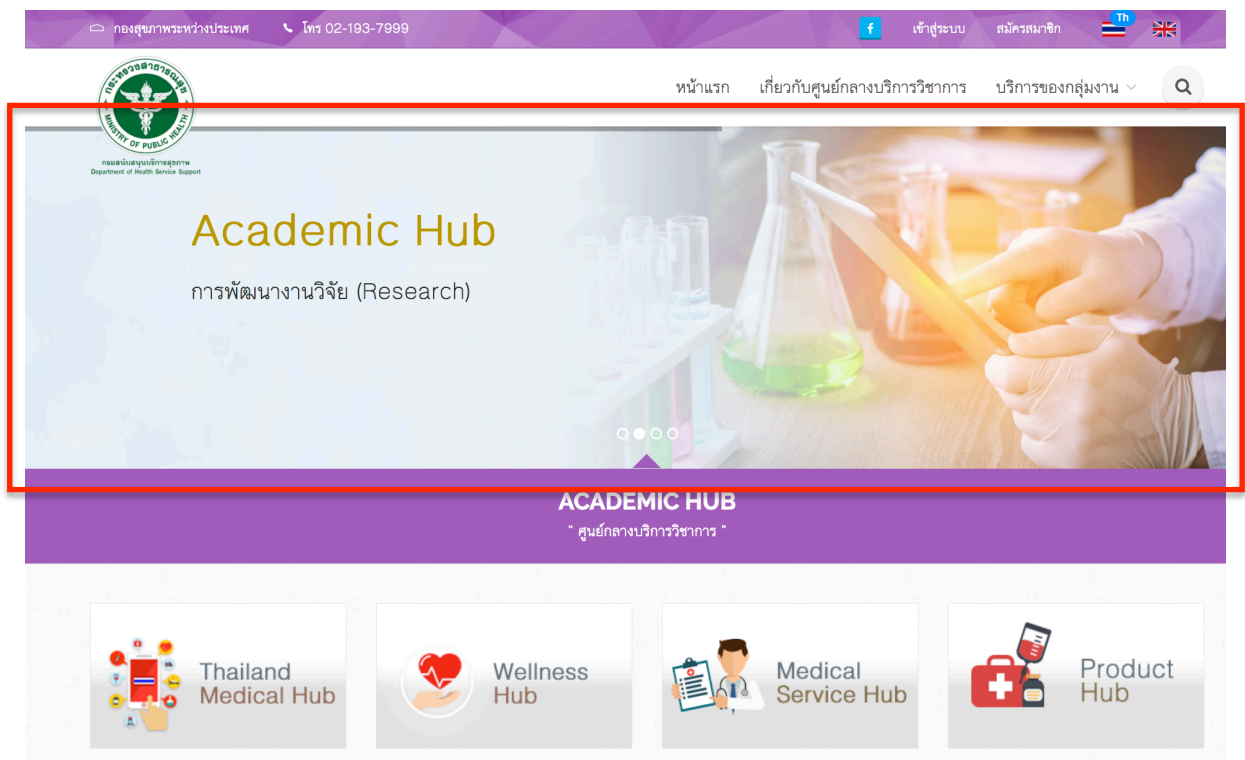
กองสุขภาพระหว่างประเทศ โทร 02-193-7999

f เข้าสู่ระบบ สมัครสมาชิก Th

กระทรวงสาธารณสุข MINISTRY OF PUBLIC HEALTH

กรมสนับสนุนบริการสุขภาพ Department of Health Service Support

หน้าแรก เกี่ยวกับศูนย์กลางบริการวิชาการ บริการของกลุ่มงาน

Academic Hub

การพัฒนางานวิจัย (Research)

ACADEMIC HUB

" ศูนย์กลางบริการวิชาการ "

Thailand Medical Hub

Wellness Hub

Medical Service Hub

Product Hub